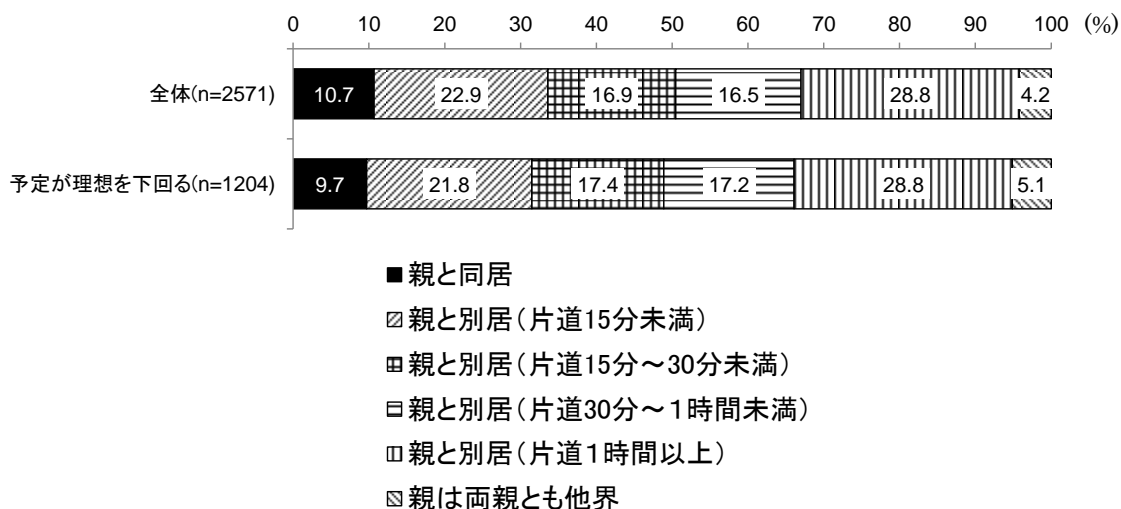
0 10 20 30 40 50 60 70 80 90 100 (%)

全体(n=2571) 10.7 22.9 16.9 16.5 28.8 4.2

予定が理想を下回る(n=1204) 9.7 21.8 17.4 17.2 28.8 5.1

■親と同居
親と別居（片道15分未満）
親と別居（片道15分～30分未満）
親と別居（片道30分～1時間未満）
親と別居（片道1時間以上）
親は両親とも他界